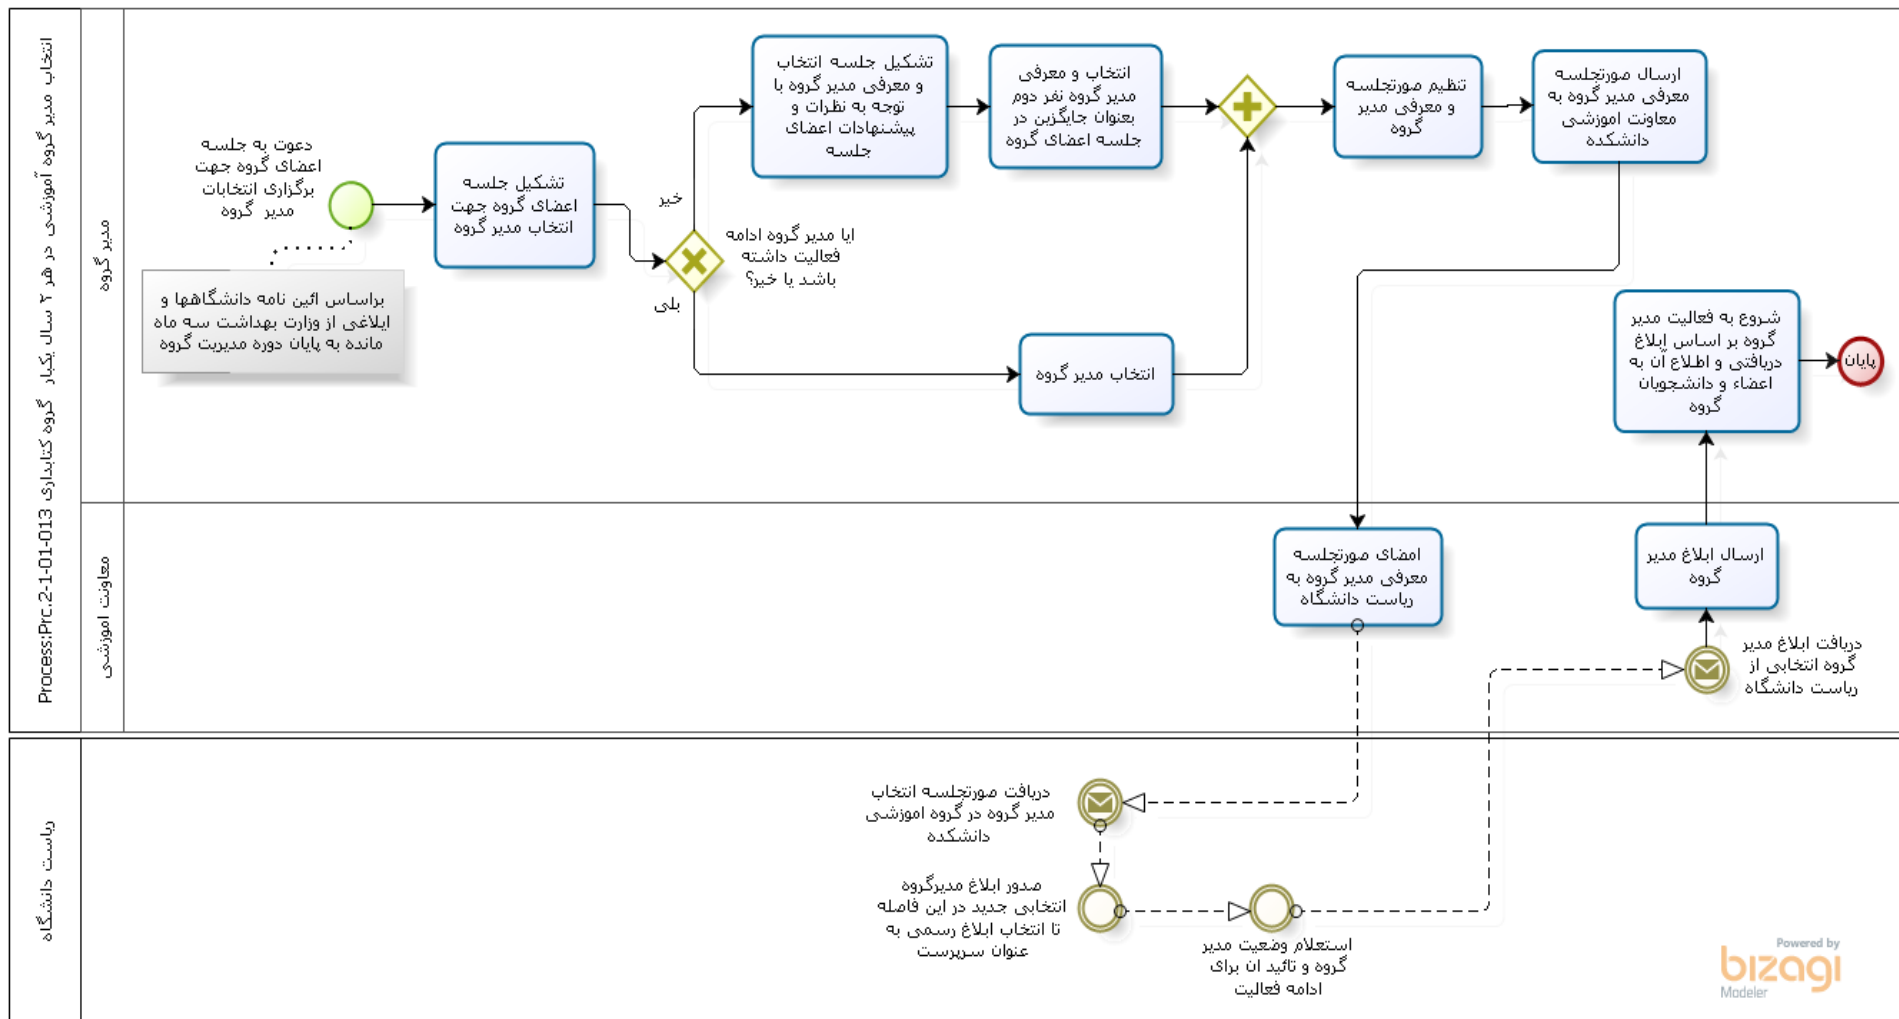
Process:Prc.2-1-01-013 انتخاب مدیر گروه آموزشی در هر ۲ سال یکبار گروه کتابداری

مدیر گروه

دعوت به جلسه اعضای گروه جهت برگزاری انتخابات مدیر گروه

براساس ائین نامه دانشگاهها و ابلاغی از وزارت بهداشت سه ماه مانده به پایان دوره مدیریت گروه

تشکیل جلسه اعضای گروه جهت انتخاب مدیر گروه

خیر

ایا مدیر گروه ادامه فعالیت داشته باشد یا خیر؟

بلی

تشکیل جلسه انتخاب و معرفی مدیر گروه با توجه به نظرات و پیشنهادات اعضای جلسه

انتخاب و معرفی مدیر گروه نفر دوم بعنوان جایگزین در جلسه اعضای گروه

انتخاب مدیر گروه

تنظیم صورتجلسه و معرفی مدیر گروه

ارسال صورتجلسه معرفی مدیر گروه به معاونت اموزشی دانشکده

شروع به فعالیت مدیر گروه بر اساس ابلاغ دریافتی و اطلاع آن به اعضاء و دانشجویان گروه

پایان

معاونت اموزشی

امضای صورتجلسه معرفی مدیر گروه به ریاست دانشگاه

ارسال ابلاغ مدیر گروه

دریافت ابلاغ مدیر گروه انتخابی از ریاست دانشگاه

ریاست دانشگاه

دریافت صورتجلسه انتخاب مدیر گروه در گروه اموزشی دانشکده

صدور ابلاغ مدیرگروه انتخابی جدید در این فاصله تا انتخاب ابلاغ رسمی به عنوان سرپرست

استعلام وضعیت مدیر گروه و تائید ان برای ادامه فعالیت

Powered by bizagi Modeler